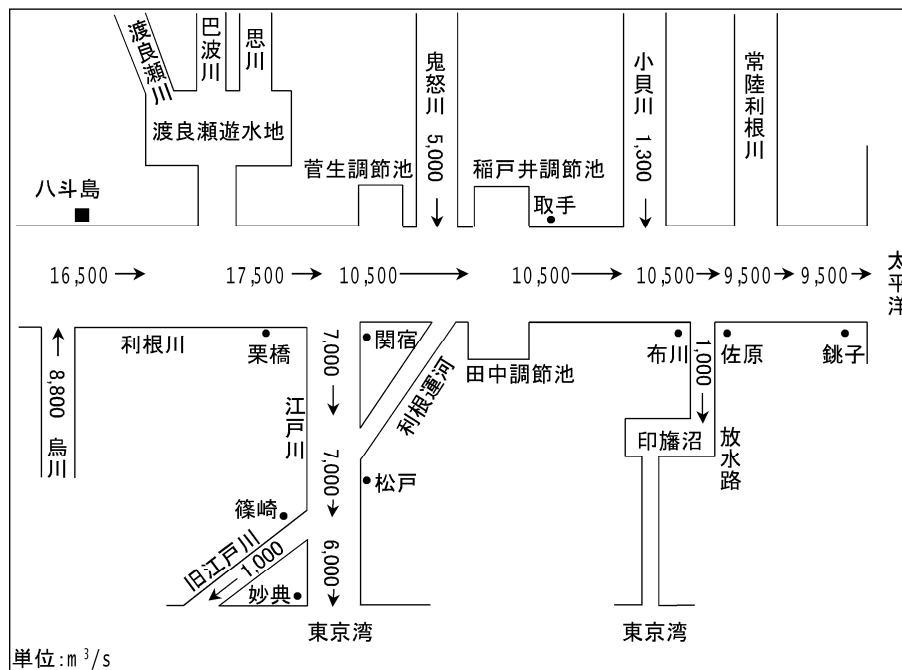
渡良瀬川
巴波川
思川
鬼怒川
5,000
小貝川
1,300
常陸利根川
渡良瀬遊水地
菅生調節池
稲戸井調節池
八斗島
取手
16,500 → 17,500 → 10,500 → 10,500 → 10,500 → 9,500 → 9,500 →
太平洋
8,800
烏川
利根川
栗橋
7,000
関宿
利根運河
田中調節池
布川
1,000
佐原
銚子
江戸川
7,000
松戸
印旛沼
放水路
篠崎
旧江戸川
1,000
6,000
妙典
東京湾
東京湾
単位:$m^3/s$